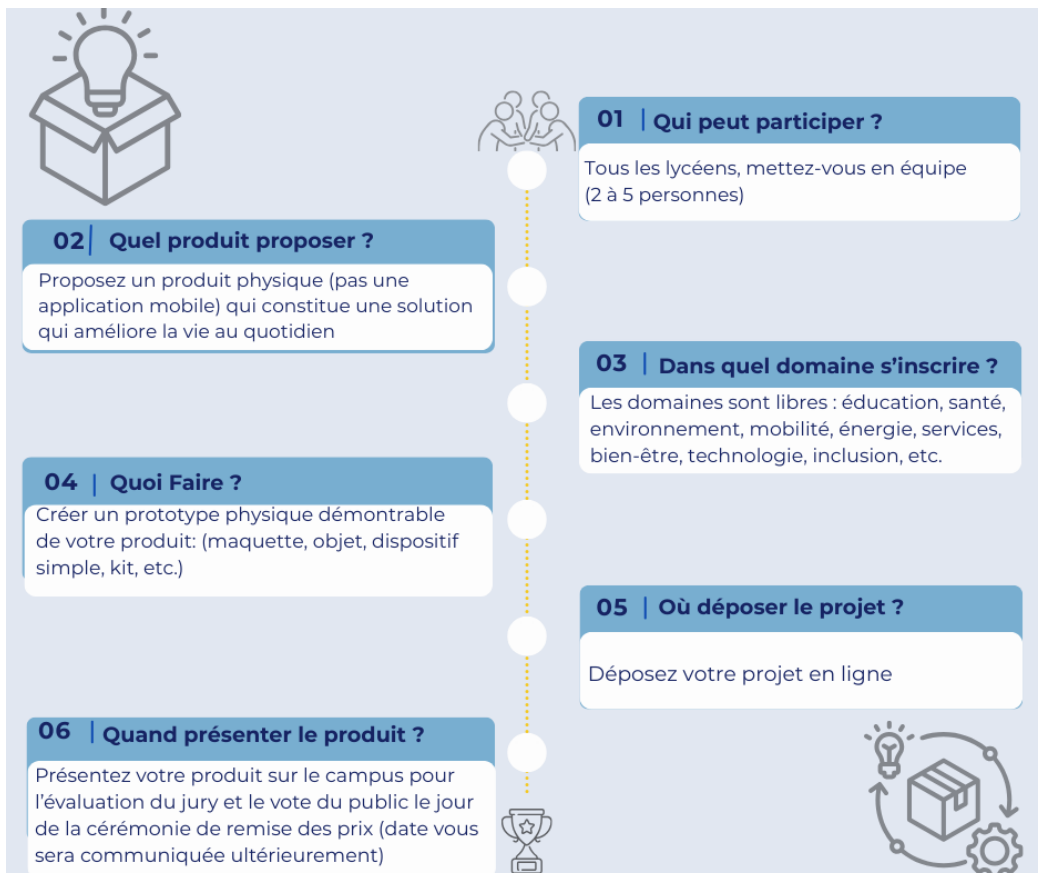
01 | Qui peut participer ?

Tous les lycéens, mettez-vous en équipe (2 à 5 personnes)

02 | Quel produit proposer ?

Proposez un produit physique (pas une application mobile) qui constitue une solution qui améliore la vie au quotidien

03 | Dans quel domaine s'inscrire ?

Les domaines sont libres : éducation, santé, environnement, mobilité, énergie, services, bien-être, technologie, inclusion, etc.

04 | Quoi Faire ?

Créer un prototype physique démontrable de votre produit: (maquette, objet, dispositif simple, kit, etc.)

05 | Où déposer le projet ?

Déposez votre projet en ligne

06 | Quand présenter le produit ?

Présentez votre produit sur le campus pour l'évaluation du jury et le vote du public le jour de la cérémonie de remise des prix (date vous sera communiquée ultérieurement)